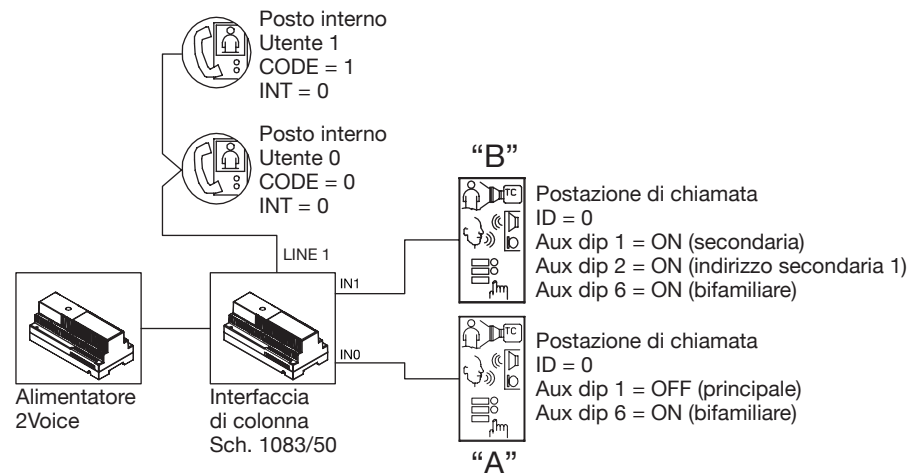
Posto interno
Utente 1
CODE = 1
INT = 0

Posto interno
Utente 0
CODE = 0
INT = 0

"B"

TC

Postazione di chiamata
ID = 0
Aux dip 1 = ON (secondaria)
Aux dip 2 = ON (indirizzo secondaria 1)
Aux dip 6 = ON (bifamiliare)

LINE 1

IN1

IN0

TC

Postazione di chiamata
ID = 0
Aux dip 1 = OFF (principale)
Aux dip 6 = ON (bifamiliare)

Alimentatore
2Voice

Interfaccia
di colonna
Sch. 1083/50

"A"